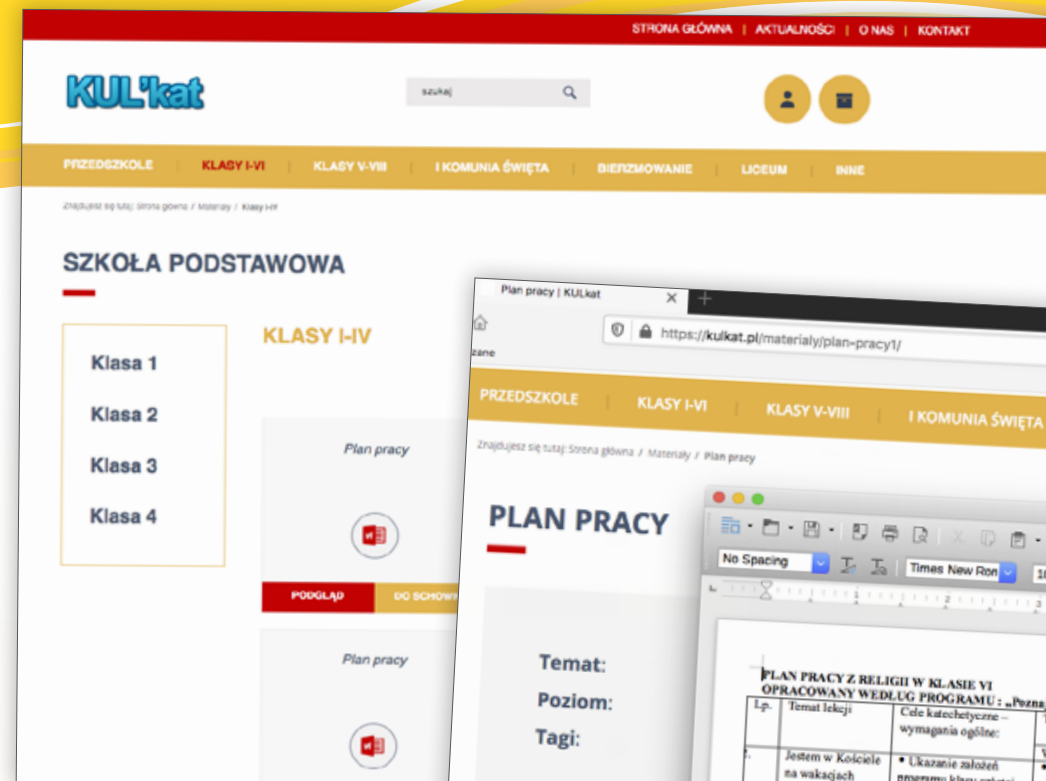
STRONA GŁÓWNA | AKTUALNOŚCI | O NAS | KONTAKT

KUL'kat

szukaj

PRZEDSZKOLE | KLASY I-VI | KLASY V-VIII | I KOMUNIA ŚWIĘTA | BIERZMOWANIE | LICEUM | INNE

Znajdujesz się tutaj: Strona główna / Materiały / Klasy I-IV

SZKOŁA PODSTAWOWA

Klasa 1
Klasa 2
Klasa 3
Klasa 4

KLASY I-IV

Plan pracy

PODGLĄD | DO SCHOWK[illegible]

Plan pracy

Plan pracy | KULkat

https://kulkat.pl/materialy/plan-pracy1/

zane

PRZEDSZKOLE | KLASY I-VI | KLASY V-VIII | I KOMUNIA ŚWIĘTA

Znajdujesz się tutaj: Strona główna / Materiały / Plan pracy

PLAN PRACY

Temat:
Poziom:
Tagi:

No Spacing

Times New Ron

PLAN PRACY Z RELIGII W KLASIE VI
OPRACOWANY WEDŁUG PROGRAMU : „Pozna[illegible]

| Lp. | Temat lekcji | Cele katechetyczne – wymagania ogólne: |
|---|---|---|
| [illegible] | Jestem w Kościele na wakacjach | • Ukazanie założeń programu klasy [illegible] |